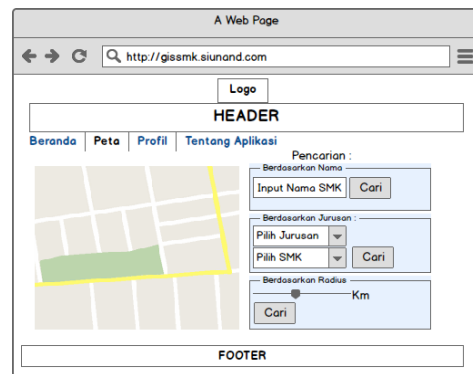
A Web Page

http://gissmk.siunand.com

Logo

HEADER

Beranda | Peta | Profil | Tentang Aplikasi

Pencarian :

Berdasarkan Nama

Input Nama SMK
Cari

Berdasarkan Jurusan :

Pilih Jurusan
Pilih SMK
Cari

Berdasarkan Radius

Km
Cari

FOOTER